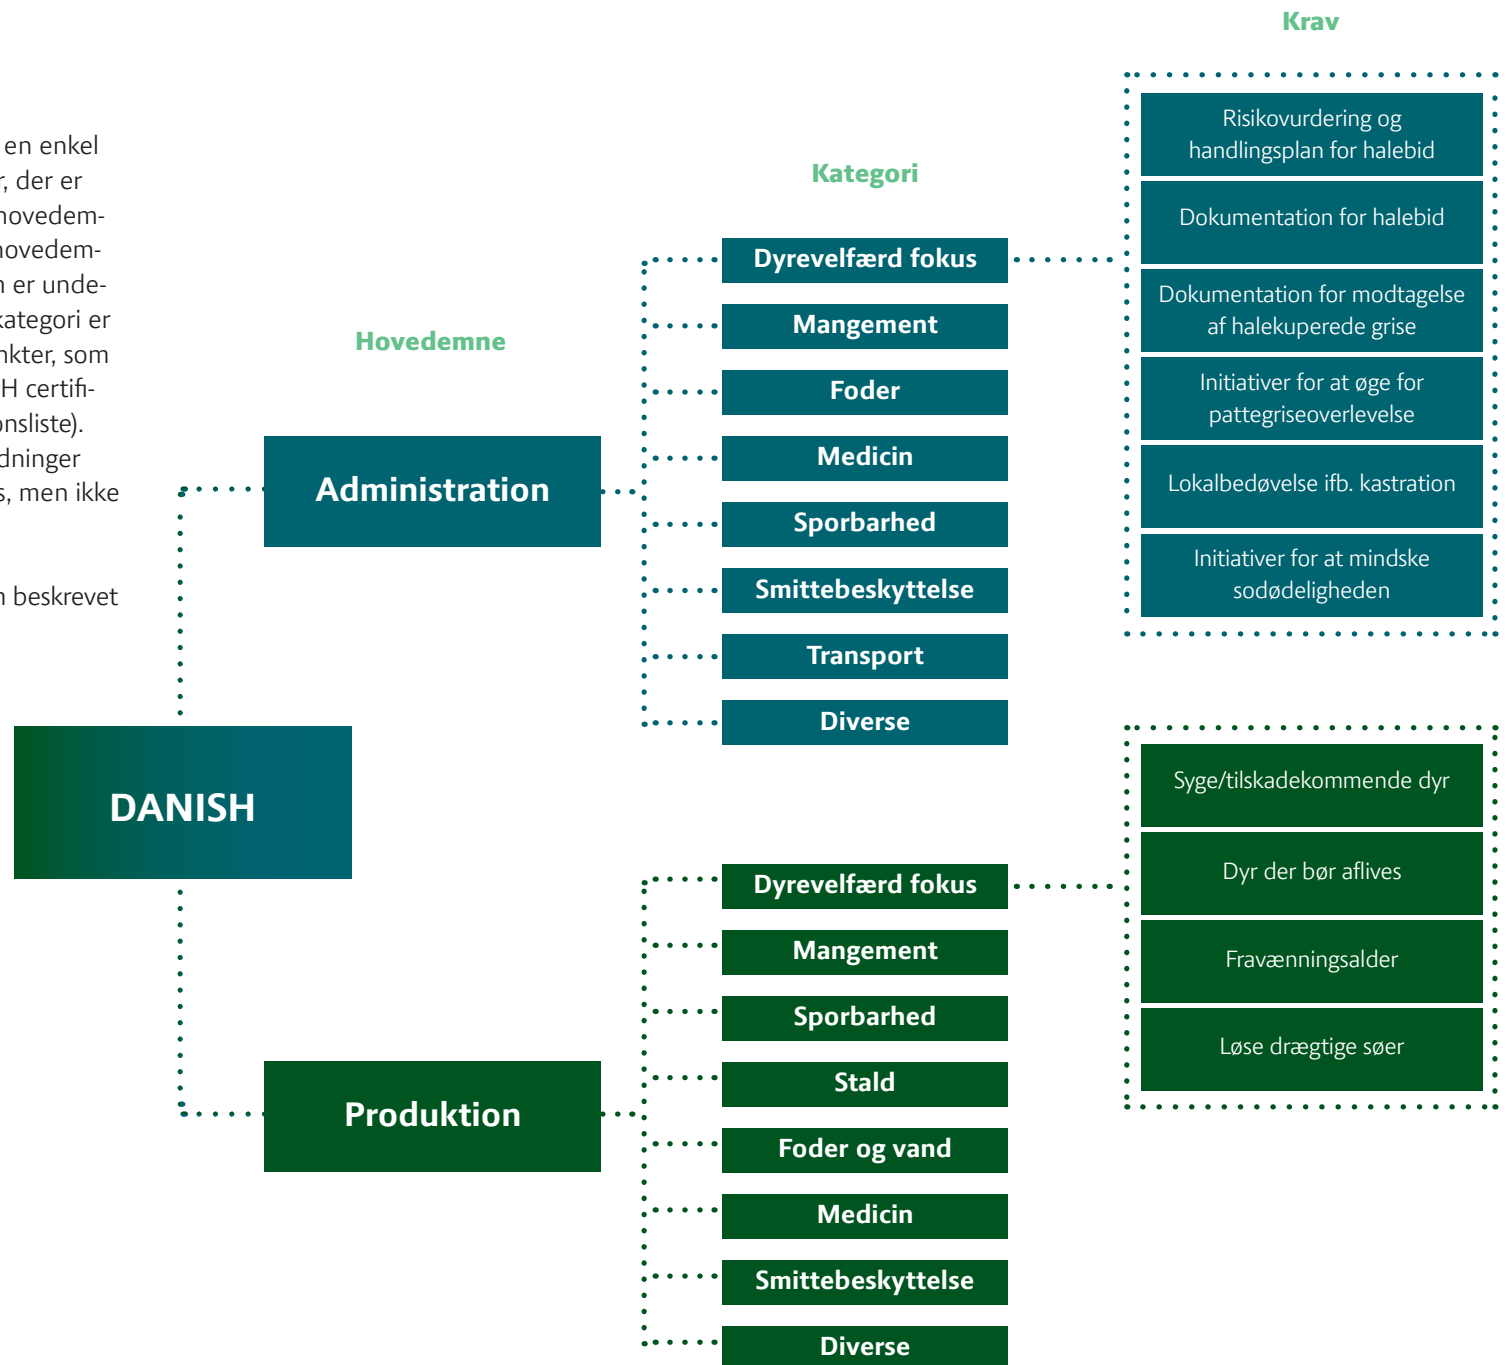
en enkel
r, der er
hovedem-
hovedem-
n er unde-
kategori er
nkter, som
H certifi-
onsliste).
dninger
s, men ikke

n beskrevet

Krav

Kategori

Hovedemne

DANISH

Administration

Dyrevelfærd fokus
Mangement
Foder
Medicin
Sporbarhed
Smittebeskyttelse
Transport
Diverse

Risikovurdering og handlingsplan for halebid
Dokumentation for halebid
Dokumentation for modtagelse af halekuperede grise
Initiativer for at øge for pattegriseoverlevelse
Lokalbedøvelse ifb. kastration
Initiativer for at mindske sodødeligheden

Produktion

Dyrevelfærd fokus
Mangement
Sporbarhed
Stald
Foder og vand
Medicin
Smittebeskyttelse
Diverse

Syge/tilskadekommende dyr
Dyr der bør aflives
Fravænningsalder
Løse drægtige søer